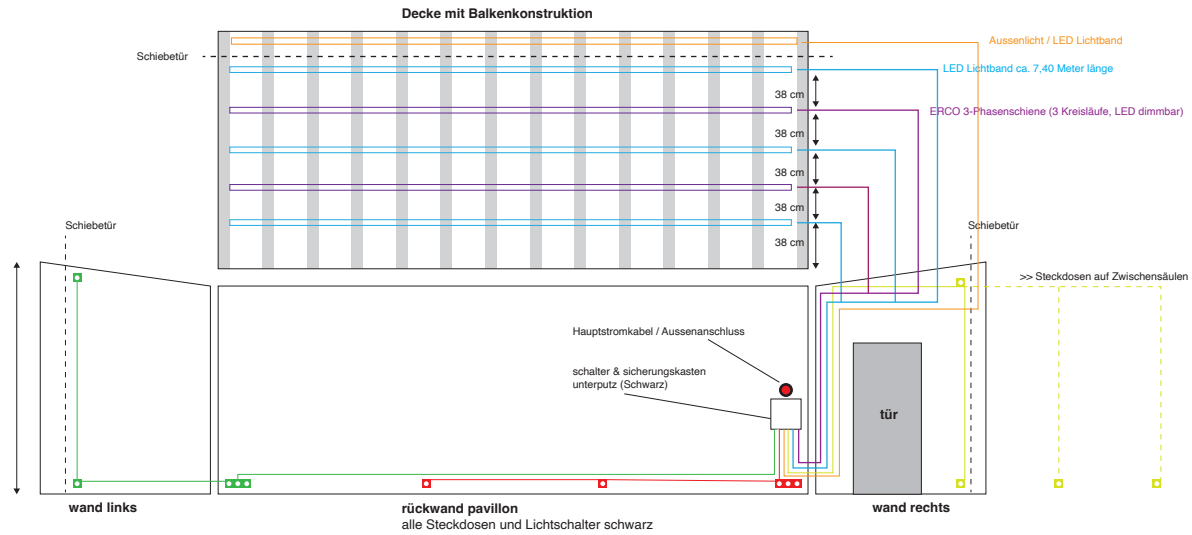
Decke mit Balkenkonstruktion

Schiebetür

Aussenlicht / LED Lichtband

LED Lichtband ca. 7,40 Meter länge

38 cm

ERCO 3-Phasenschiene (3 Kreisläufe, LED dimmbar)

38 cm

38 cm

38 cm

38 cm

Schiebetür

Schiebetür

>> Steckdosen auf Zwischensäulen

Hauptstromkabel / Aussenanschluss

schalter & sicherungskasten unterputz (Schwarz)

tür

wand links

rückwand pavillon
alle Steckdosen und Lichtschalter schwarz

wand rechts